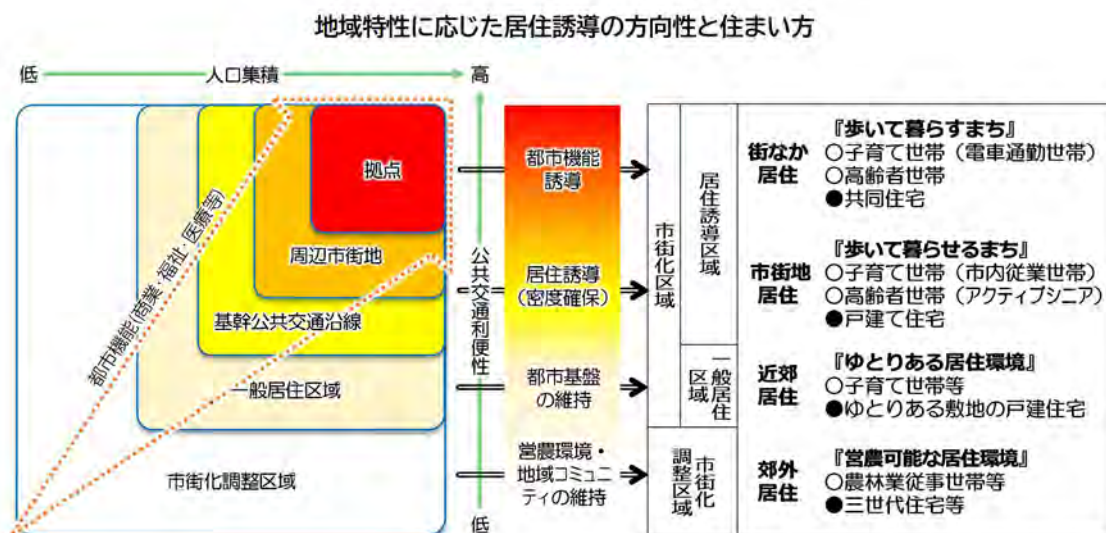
地域特性に応じた居住誘導の方向性と住まい方

低 人口集積 高

拠点

周辺市街地

基幹公共交通沿線

一般居住区域

市街化調整区域

都市機能(商業・福祉・医療等)

高

公共交通利便性

低

都市機能誘導

居住誘導(密度確保)

都市基盤の維持

営農環境・地域コミュニティの維持

市街化区域

居住誘導区域

一般居住区域

市街化調整区域

| | |
|---|---|
| 街なか居住 | 『歩いて暮らすまち』<br>○子育て世帯(電車通勤世帯)<br>○高齢者世帯<br>●共同住宅 |
| 市街地居住 | 『歩いて暮らせるまち』<br>○子育て世帯(市内従業世帯)<br>○高齢者世帯(アクティブシニア)<br>●戸建て住宅 |
| 近郊居住 | 『ゆとりある居住環境』<br>○子育て世帯等<br>●ゆとりある敷地の戸建住宅 |
| 郊外居住 | 『営農可能な居住環境』<br>○農林業従事世帯等<br>●三世代住宅等 |